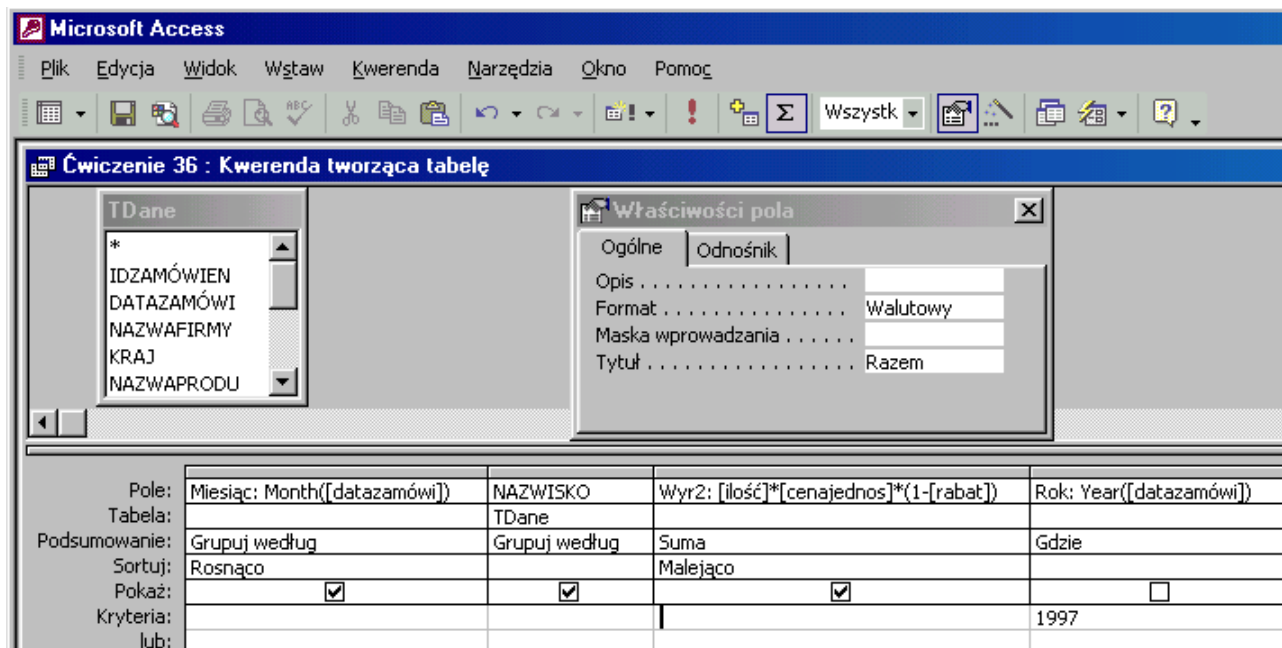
Microsoft Access

Plik Edycja Widok Wstaw Kwerenda Narzędzia Okno Pomoc

Wszystk

Ćwiczenie 36 : Kwerenda tworząca tabelę

TDane
*
IDZAMÓWIEN
DATAZAMÓWI
NAZWAFIRMY
KRAJ
NAZWAPRODU

Właściwości pola

Ogólne | Odnośnik

Opis . . . . . . . . . . . . . . . . . .
Format . . . . . . . . . . . . . . . . Walutowy
Maska wprowadzania . . . . . .
Tytuł . . . . . . . . . . . . . . . . . . Razem

| | | | | |
|---|---|---|---|---|
| Pole: | Miesiąc: Month([datazamówi]) | NAZWISKO | Wyr2: [ilość]*[cenajednos]*(1-[rabat]) | Rok: Year([datazamówi]) |
| Tabela: | | TDane | | |
| Podsumowanie: | Grupuj według | Grupuj według | Suma | Gdzie |
| Sortuj: | Rosnąco | | Malejąco | |
| Pokaż: | ☑ | ☑ | ☑ | ☐ |
| Kryteria: | | | | 1997 |
| lub: | | | | |